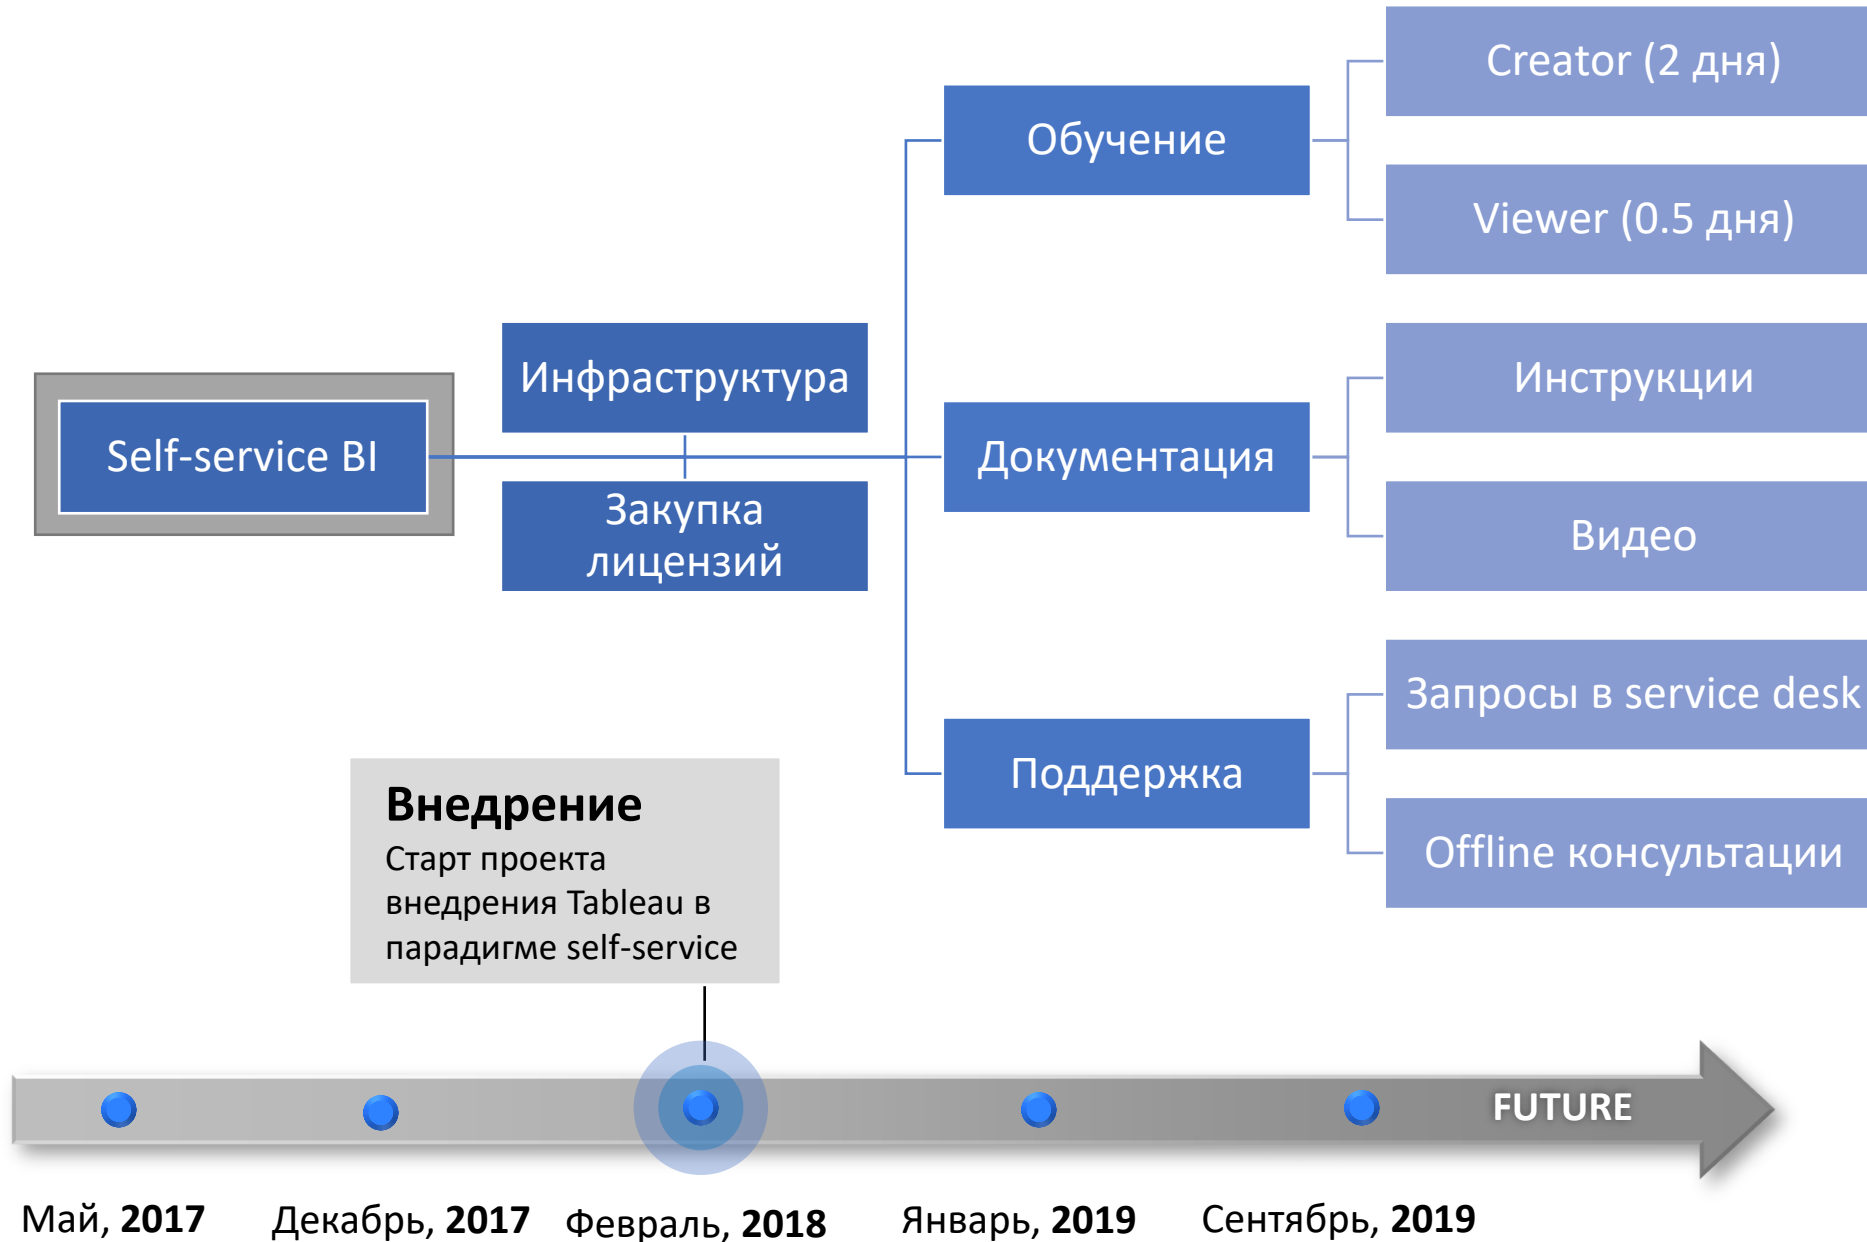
Creator (2 дня)

Обучение

Viewer (0.5 дня)

Инфраструктура

Инструкции

Self-service BI

Документация

Закупка лицензий

Видео

Запросы в service desk

Поддержка

Offline консультации

**Внедрение**
Старт проекта внедрения Tableau в парадигме self-service

FUTURE

Май, **2017** Декабрь, **2017** Февраль, **2018** Январь, **2019** Сентябрь, **2019**